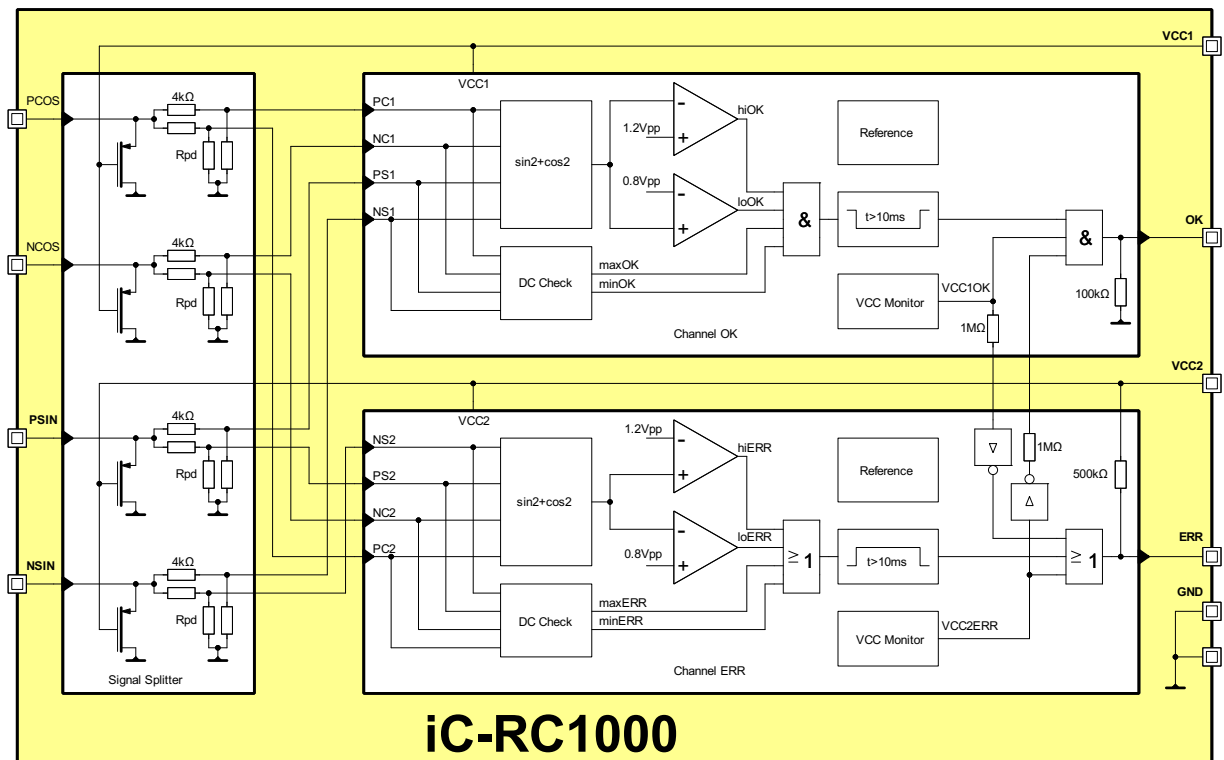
VCC1
PCOS
4kΩ
Rpd
NCOS
4kΩ
Rpd
PSIN
4kΩ
Rpd
NSIN
4kΩ
Rpd
Signal Splitter
VCC1
PC1
NC1
PS1
NS1
sin2+cos2
DC Check
maxOK
minOK
1.2Vpp
0.8Vpp
hiOK
loOK
&
t>10ms
Reference
VCC Monitor
VCC1OK
Channel OK
&
OK
100kΩ
1MΩ
VCC2
VCC2
NS2
PS2
NC2
PC2
sin2+cos2
DC Check
maxERR
minERR
1.2Vpp
0.8Vpp
hiERR
loERR
≥ 1
t>10ms
Reference
VCC Monitor
VCC2ERR
Channel ERR
1MΩ
500kΩ
≥ 1
ERR
GND
iC-RC1000